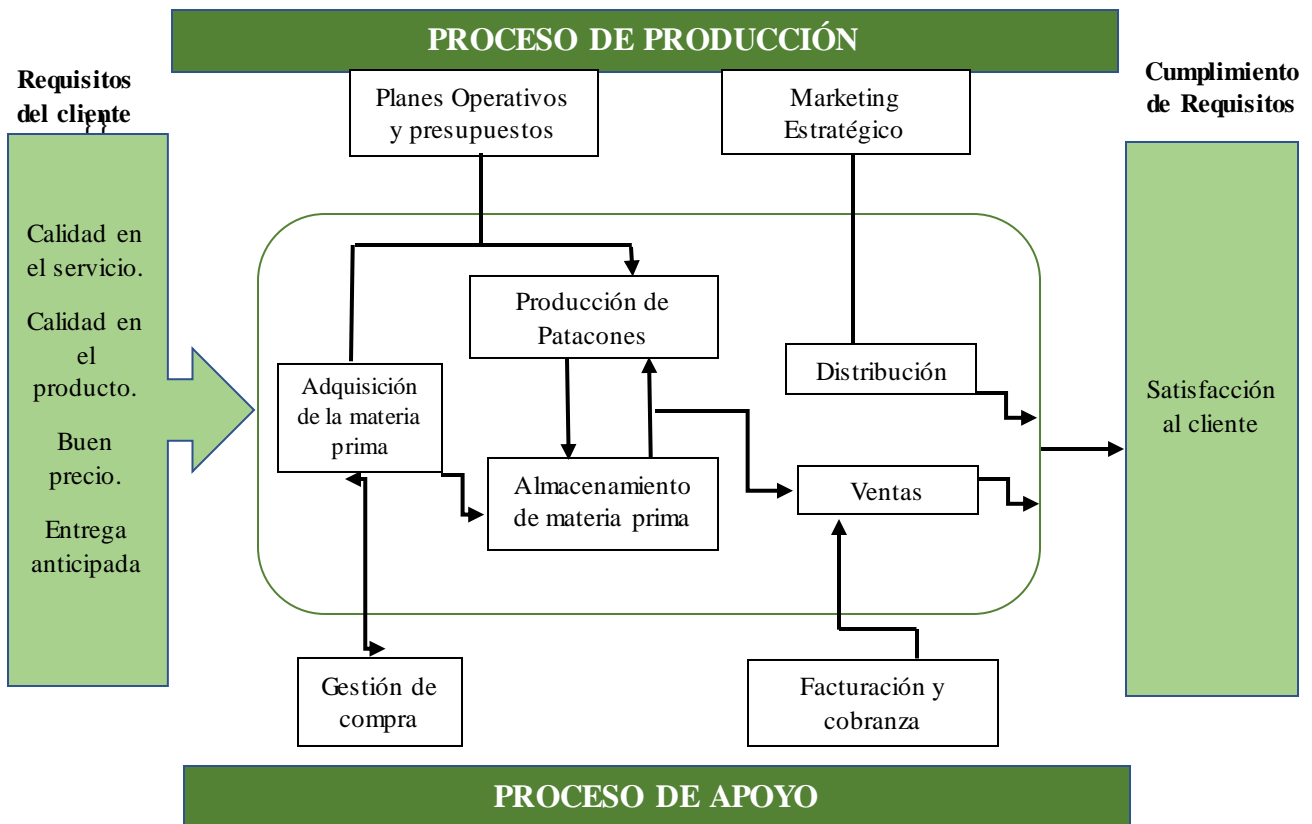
PROCESO DE PRODUCCIÓN

Requisitos del cliente

Calidad en el servicio.

Calidad en el producto.

Buen precio.

Entrega anticipada

Planes Operativos y presupuestos

Marketing Estratégico

Cumplimiento de Requisitos

Producción de Patacones

Distribución

Adquisición de la materia prima

Almacenamiento de materia prima

Ventas

Satisfacción al cliente

Gestión de compra

Facturación y cobranza

PROCESO DE APOYO